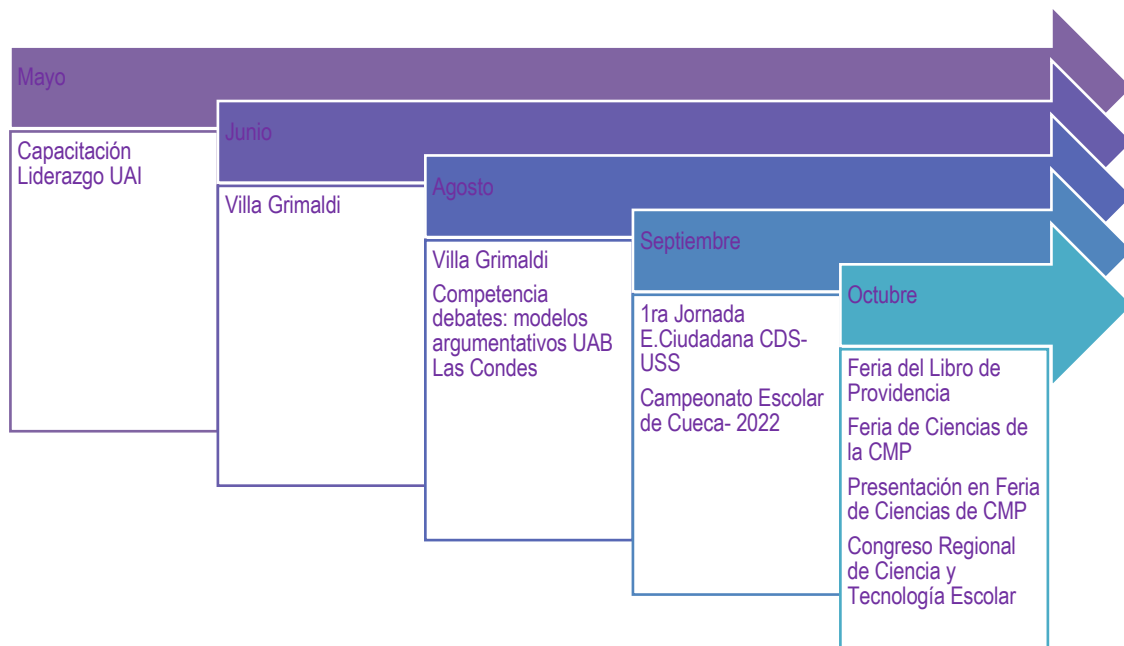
Mayo

Capacitación Liderazgo UAI

Junio

Villa Grimaldi

Agosto

Villa Grimaldi

Competencia debates: modelos argumentativos UAB Las Condes

Septiembre

1ra Jornada E.Ciudadana CDS-USS

Campeonato Escolar de Cueca- 2022

Octubre

Feria del Libro de Providencia

Feria de Ciencias de la CMP

Presentación en Feria de Ciencias de CMP

Congreso Regional de Ciencia y Tecnología Escolar